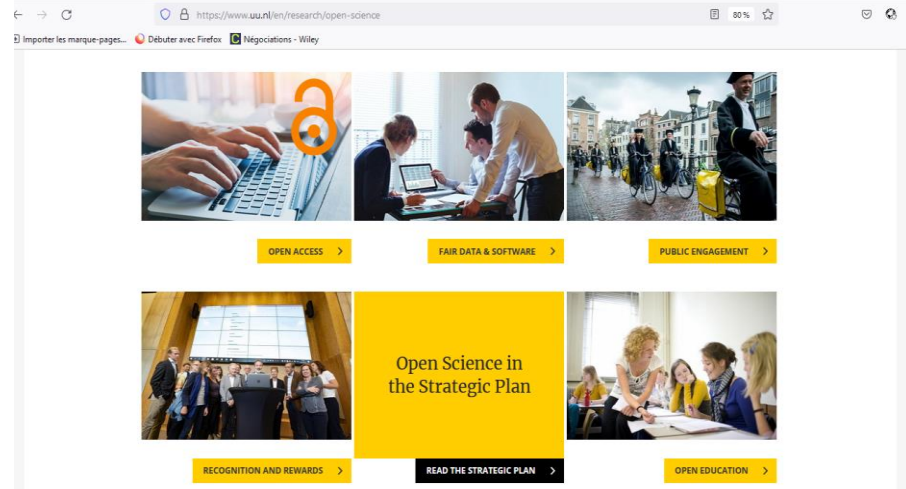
https://www.uu.nl/en/research/open-science

80 %

Importer les marque-pages... Débuter avec Firefox Négociations - Wiley

OPEN ACCESS >

FAIR DATA & SOFTWARE >

PUBLIC ENGAGEMENT >

Open Science in the Strategic Plan

RECOGNITION AND REWARDS >

READ THE STRATEGIC PLAN >

OPEN EDUCATION >